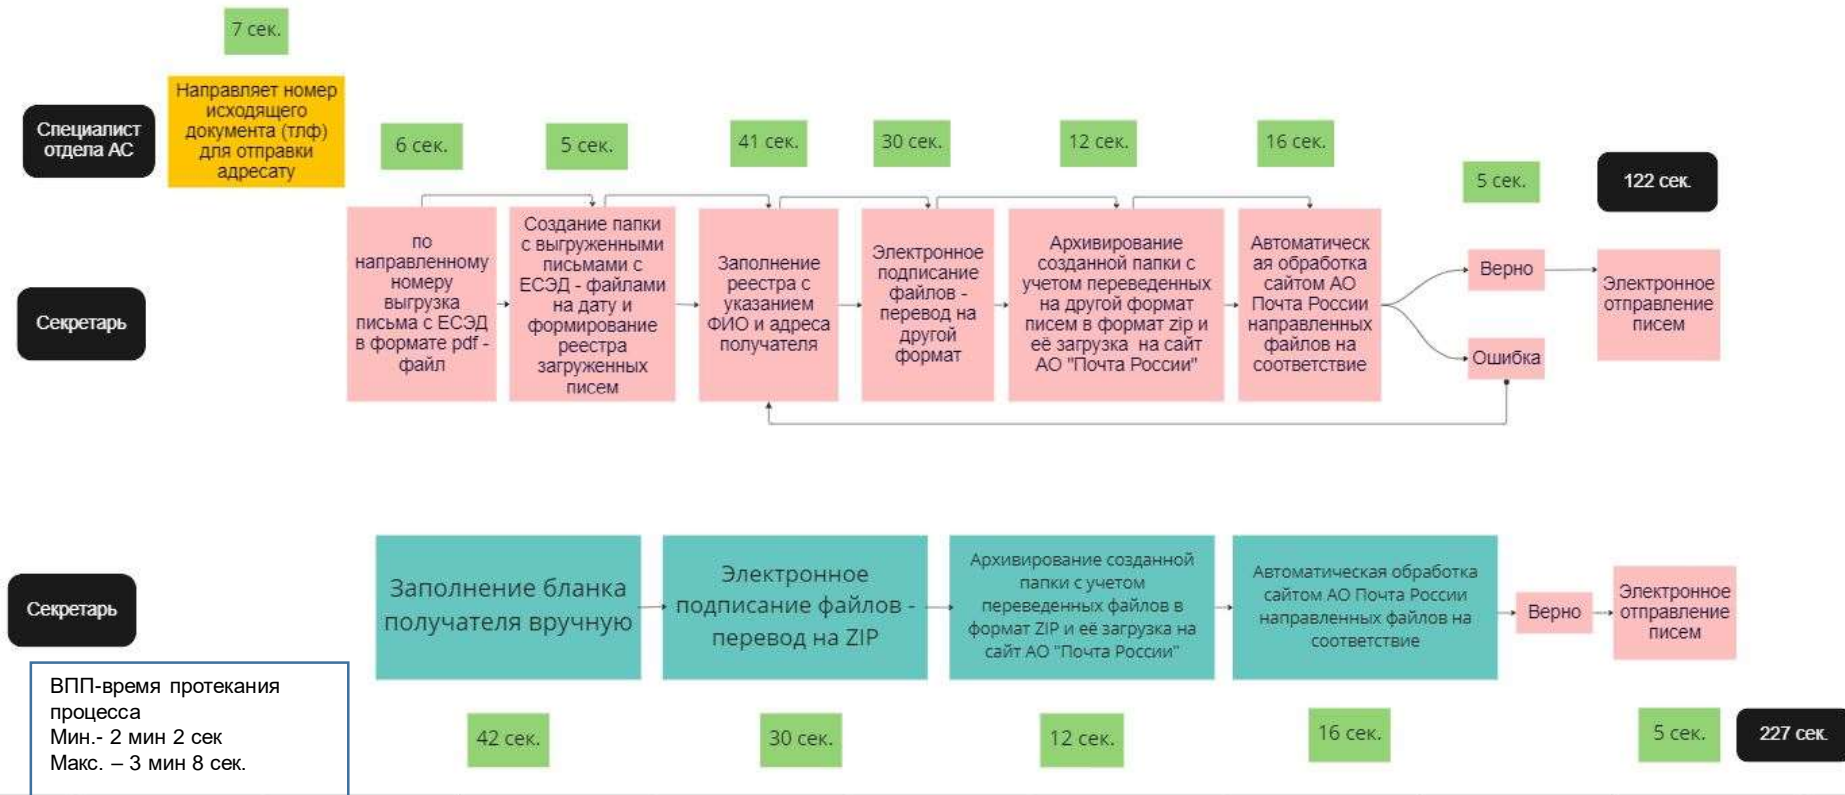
7 сек.

Специалист отдела АС

Направляет номер исходящего документа (тлф) для отправки адресату

6 сек.

5 сек.

41 сек.

30 сек.

12 сек.

16 сек.

5 сек.

122 сек.

Секретарь

по направленному номеру выгрузка письма с ЕСЭД в формате pdf - файл

Создание папки с выгруженными письмами с ЕСЭД - файлами на дату и формирование реестра загруженных писем

Заполнение реестра с указанием ФИО и адреса получателя

Электронное подписание файлов - перевод на другой формат

Архивирование созданной папки с учетом переведенных на другой формат писем в формат zip и её загрузка на сайт АО "Почта России"

Автоматическая обработка сайтом АО Почта России направленных файлов на соответствие

Верно

Ошибка

Электронное отправление писем

Секретарь

Заполнение бланка получателя вручную

Электронное подписание файлов - перевод на ZIP

Архивирование созданной папки с учетом переведенных файлов в формат ZIP и её загрузка на сайт АО "Почта России"

Автоматическая обработка сайтом АО Почта России направленных файлов на соответствие

Верно

Электронное отправление писем

ВПП-время протекания процесса
Мин.- 2 мин 2 сек
Макс. – 3 мин 8 сек.

42 сек.

30 сек.

12 сек.

16 сек.

5 сек.

227 сек.